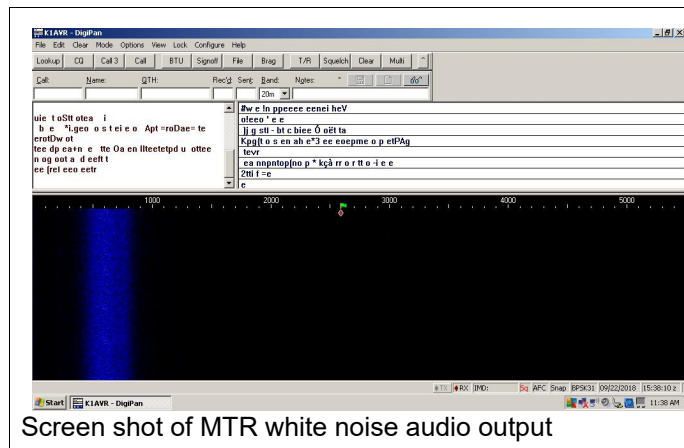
K1AVR - DigiPan

File Edit Clear Mode Options View Lock Configure Help

Lookup CQ Call 3 Call BTU Signoff File Brag T/R Squelch Clear Multi

Call: Name: QTH: Rec'd: Sent: Band: Notes:

20m

uie t oStt otea i
b e *i.geo o s t e i e o Apt =roDae= te
erotDw ot
tee dp ea+n e tte Oa en Ilteetetpd u ottee
n og oot a d eeft t
ee |rel eeo eetr

#w e !n ppeeee eenei heV
o!eeo ' e e
jj g stl - bt c biee Ô oët ta
Kpg|t o s en ah e*3 ee eoepme o p etPAg
tevr
ea nnpntop|no p * kçã rr o rtt o -i e e
2tti f =e
e

1000 2000 3000 4000 5000

TX RX IMD: Sq AFC Snap BPSK31 09/22/2018 15:38:10 z

Start K1AVR - DigiPan 11:38 AM

Screen shot of MTR white noise audio output